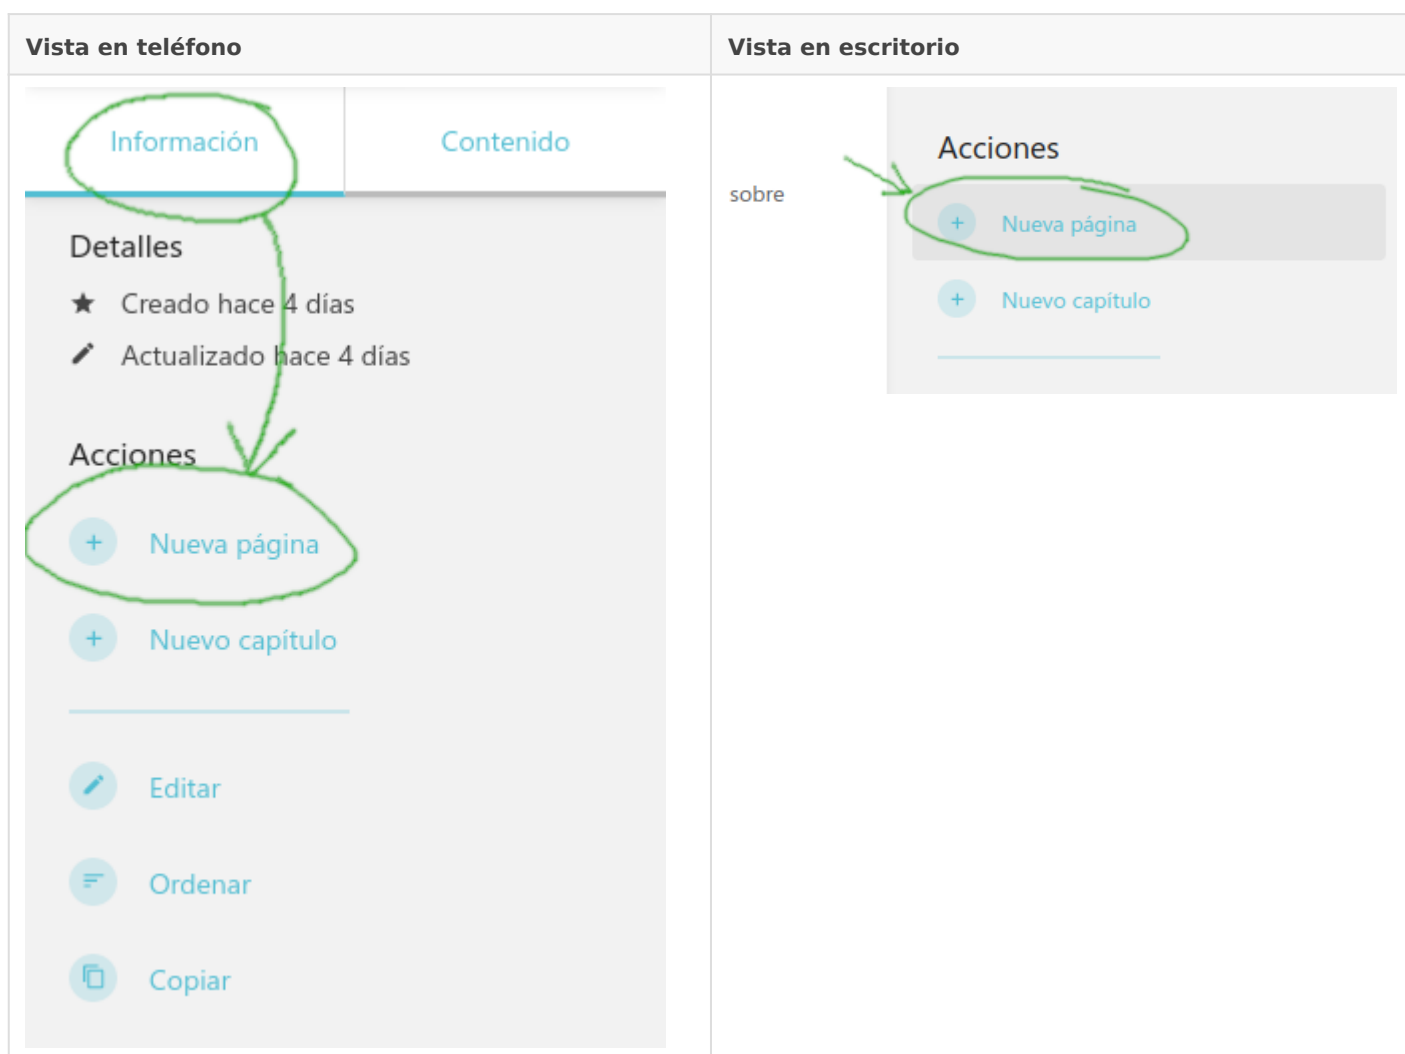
| Vista en teléfono | Vista en escritorio |
|---|---|
| Información · Contenido<br>Detalles<br>★ Creado hace 4 días<br>Actualizado hace 4 días<br>Acciones<br>+ Nueva página<br>+ Nuevo capítulo<br>Editar<br>Ordenar<br>Copiar | sobre<br>Acciones<br>+ Nueva página<br>+ Nuevo capítulo |